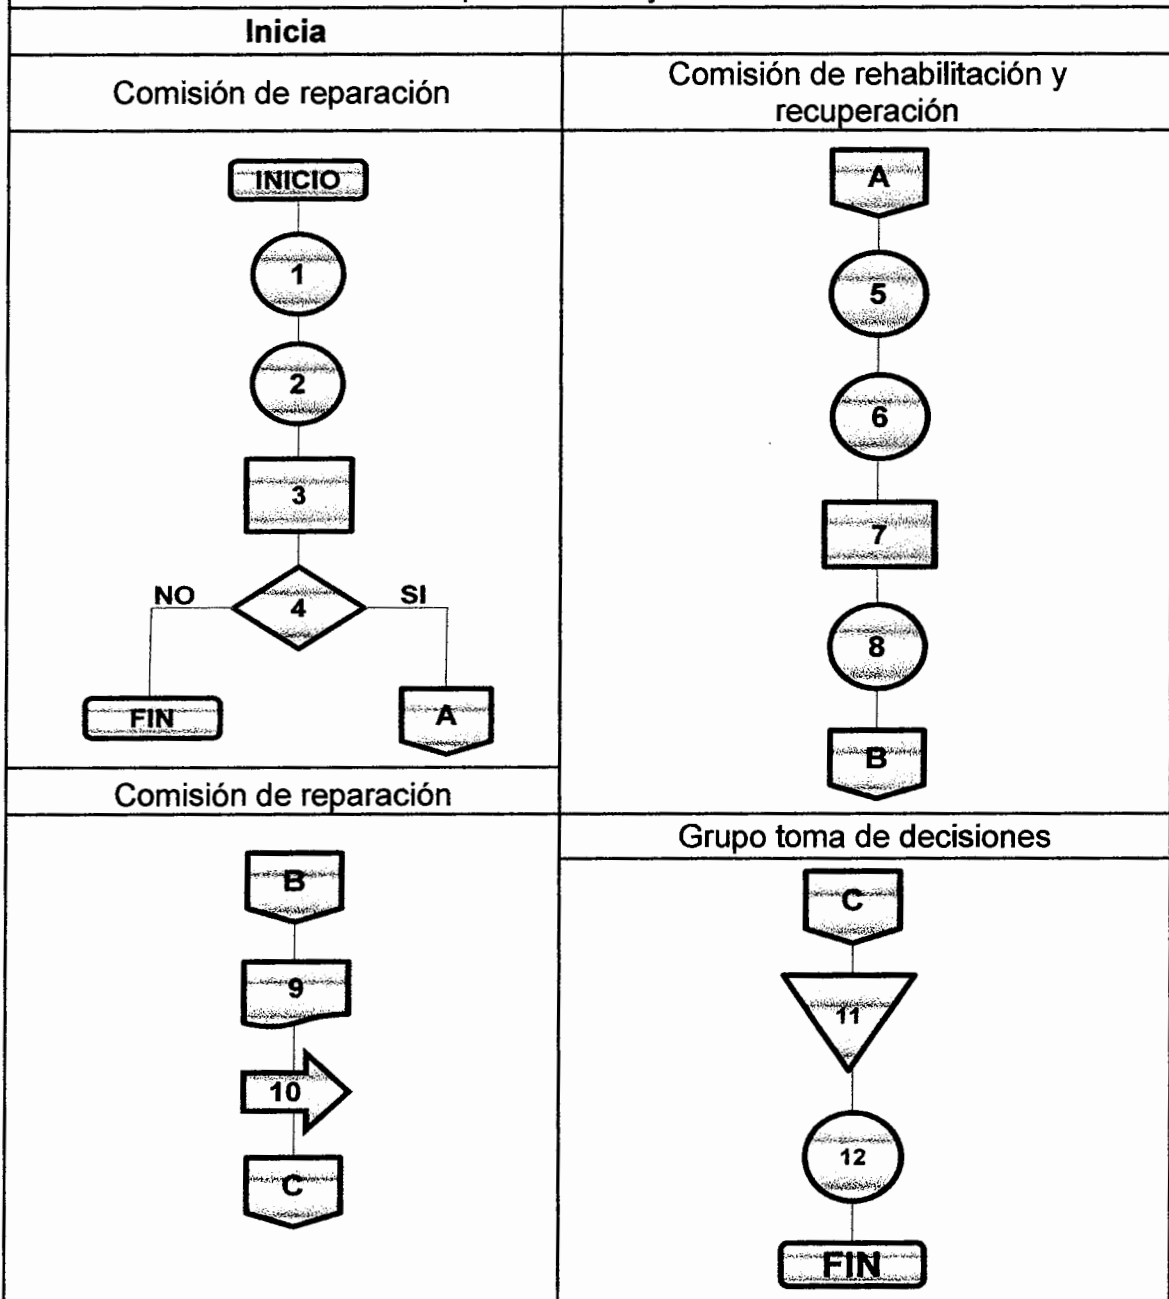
Inicia

Comisión de reparación

INICIO

1

2

3

NO

4

SI

FIN

A

Comisión de rehabilitación y recuperación

A

5

6

7

8

B

Comisión de reparación

B

9

10

C

Grupo toma de decisiones

C

11

12

FIN